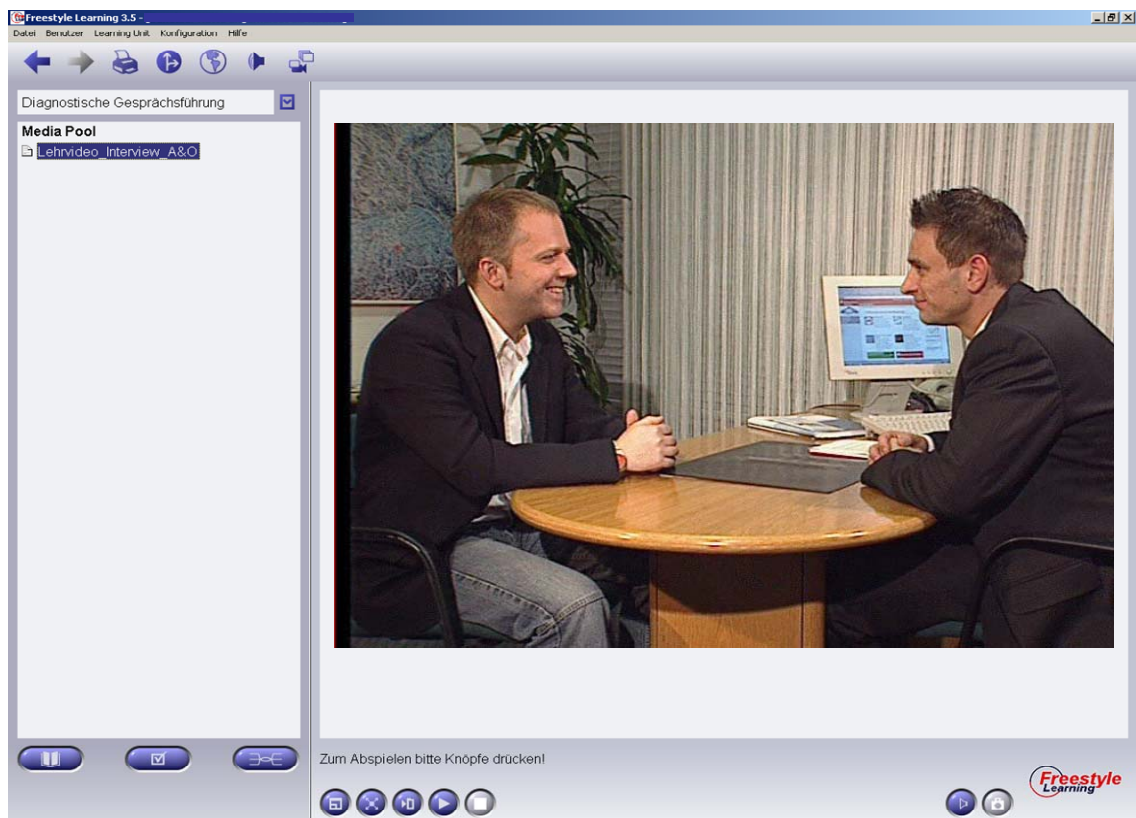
Freestyle Learning 3.5 -

Datei Benutzer Learning Unit Konfiguration Hilfe

Diagnostische Gesprächsführung

Media Pool

Lehrvideo_Interview_A&O

Zum Abspielen bitte Knöpfe drücken!

Freestyle Learning